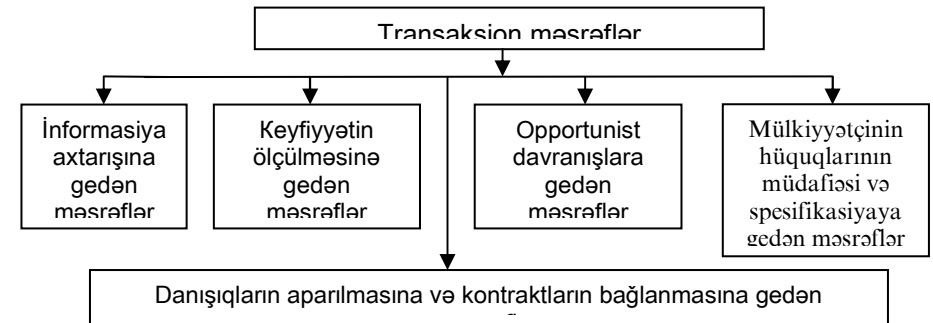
Transaksion məsrəflər

İnformasiya axtarışına gedən məsrəflər

Keyfiyyətin ölçülməsinə gedən məsrəflər

Opportunist davranışlara gedən məsrəflər

Mülkiyyətçinin hüquqlarının müdafiəsi və spesifikasiyaya gedən məsrəflər

Danışıqların aparılmasına və kontraktların bağlanmasına gedən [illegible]